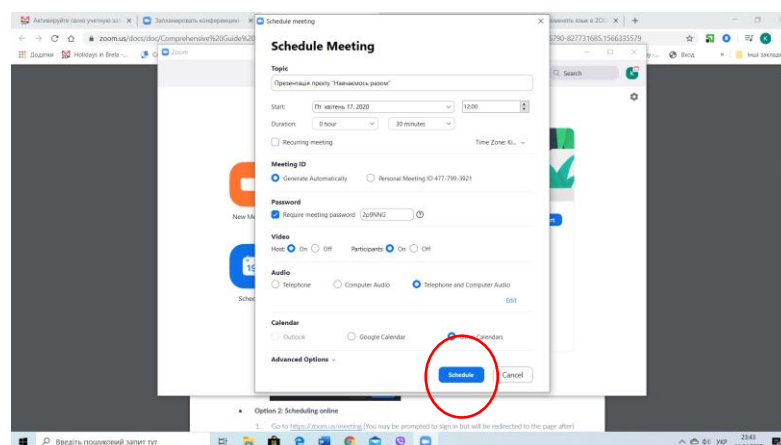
Активируйте свою учетную за... ×
Запланировать конференцию ×
Schedule meeting ×
...нить язык в ZOO... ×
+
zoom.us/docs/doc/Comprehensive%20Guide%20...
...3790-827731685.1566335579
Додатки
Holidays in Brela -...
Вход
Інші закладки
Zoom
Q Search
New M...
Sched...

Schedule Meeting

Topic
Презентація проєкту "Навчаємось разом"

Start: Пт квітень 17, 2020 12:00
Duration: 0 hour 30 minutes
Recurring meeting
Time Zone: Ki...

Meeting ID
Generate Automatically
Personal Meeting ID 477-799-3921

Password
Require meeting password 2p9NNG

Video
Host: On Off
Participants: On Off

Audio
Telephone
Computer Audio
Telephone and Computer Audio
Edit

Calendar
Outlook
Google Calendar
Other Calendars

Advanced Options

Schedule
Cancel

• Option 2: Scheduling online
1. Go to https://zoom.us/meeting (You may be prompted to sign in but will be redirected to the page after)

Введіть пошуковий запит тут
УКР
23:43